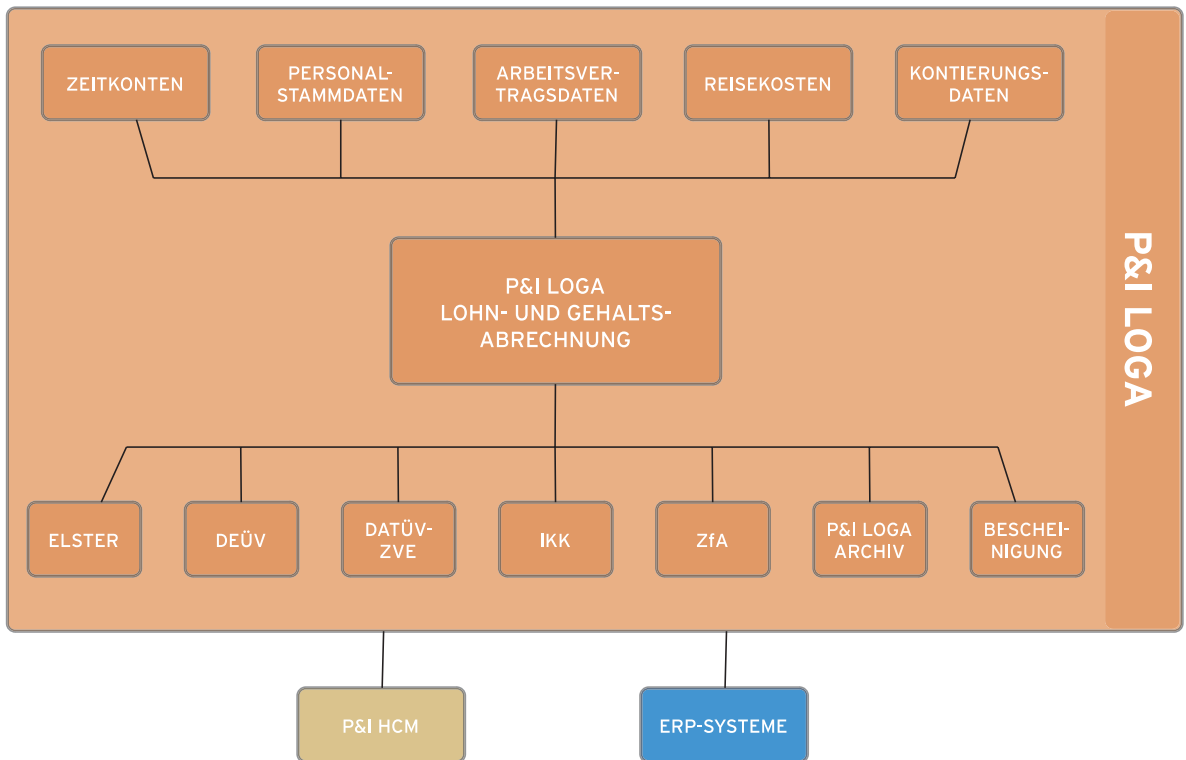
ZEITKONTEN

PERSONAL-STAMMDATEN

ARBEITSVERTRAGSDATEN

REISEKOSTEN

KONTIERUNGSDATEN

P&I LOGA
LOHN- UND GEHALTSABRECHNUNG

ELSTER

DEÜV

DATÜV-ZVE

IKK

ZfA

P&I LOGA ARCHIV

BESCHEINIGUNG

P&I LOGA

P&I HCM

ERP-SYSTEME